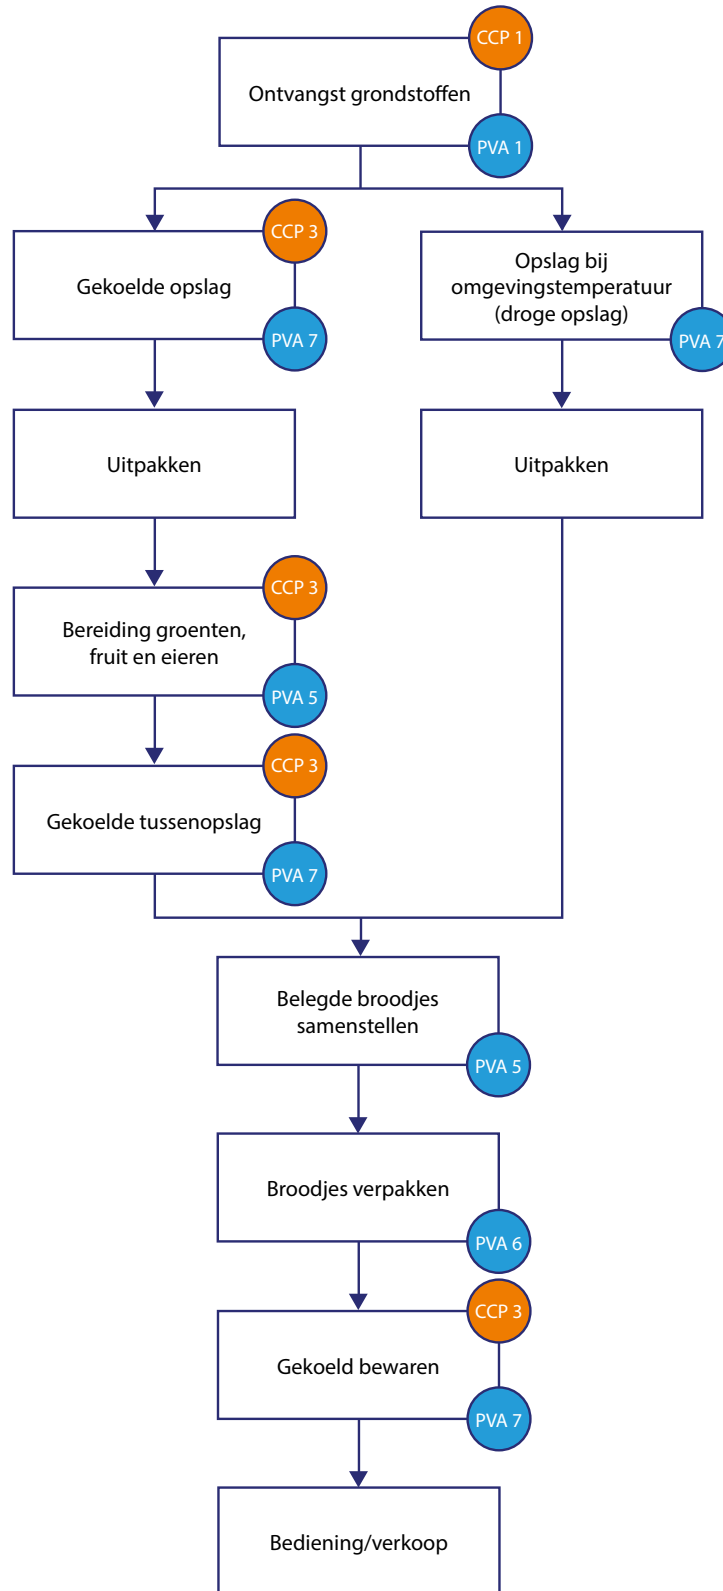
CCP 1
Ontvangst grondstoffen
PVA 1

CCP 3
Gekoelde opslag
PVA 7

Opslag bij omgevingstemperatuur (droge opslag)
PVA 7

Uitpakken

Uitpakken

CCP 3
Bereiding groenten, fruit en eieren
PVA 5

CCP 3
Gekoelde tussenopslag
PVA 7

Belegde broodjes samenstellen
PVA 5

Broodjes verpakken
PVA 6

CCP 3
Gekoeld bewaren
PVA 7

Bediening/verkoop